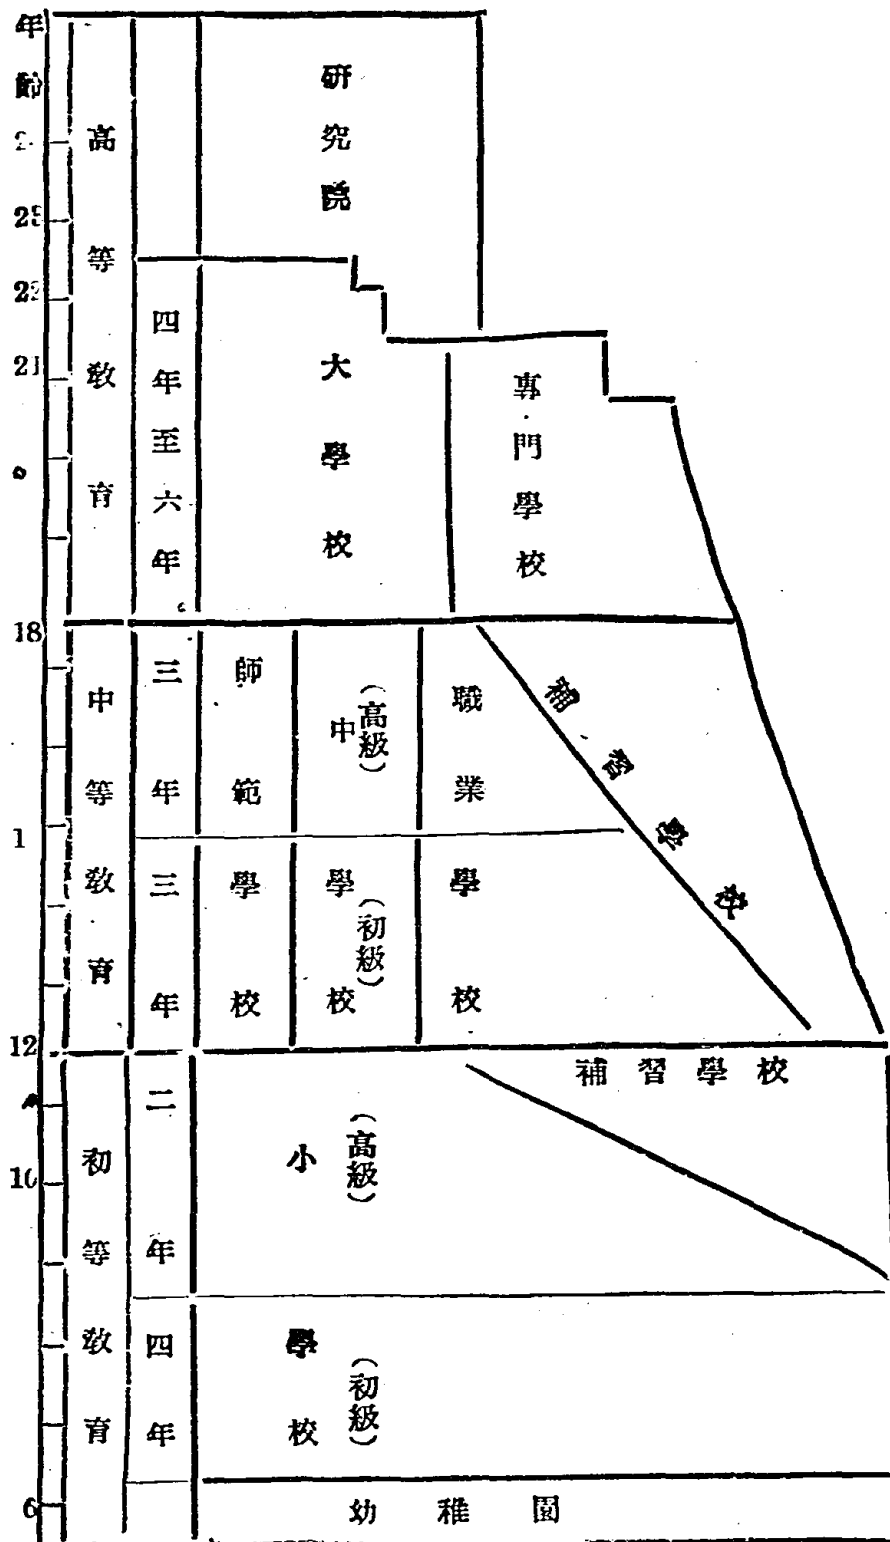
年齡

2·

25

22

21

18

1

12

10

6

高等敎育

四年至六年

研究院

大學校

專門學校

中等敎育

三年

三年

師範學校

中（高級）

學（初級）校

職業學校

補習學校

初等敎育

二年

四年

小（高級）

學校（初級）

補習學校

幼稚園